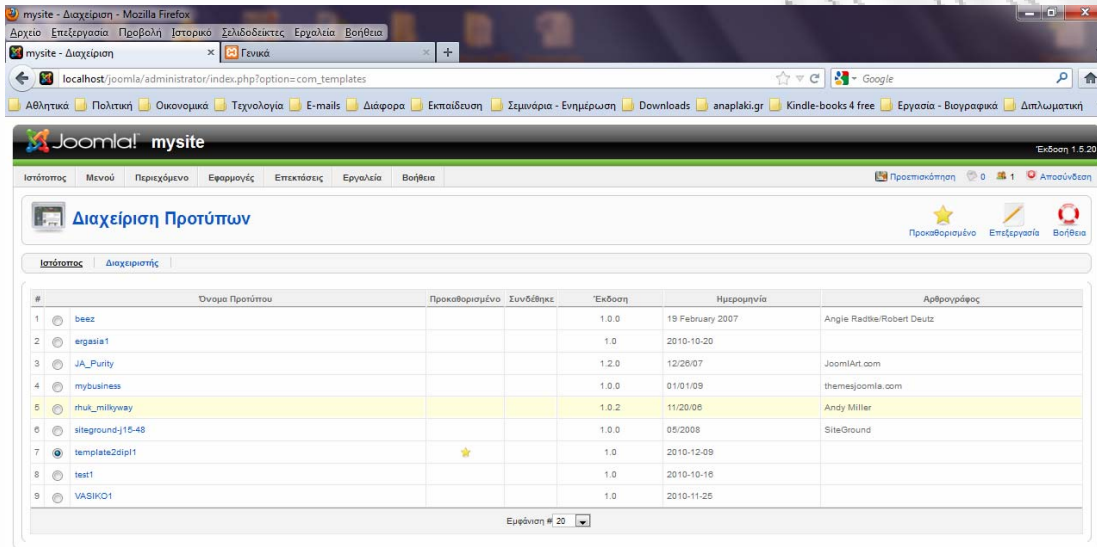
mysite - Διαχείριση - Mozilla Firefox

Αρχείο Επεξεργασία Προβολή Ιστορικό Σελιδοδείκτες Εργαλεία Βοήθεια

mysite - Διαχείριση × Γενικά × +

localhost/joomla/administrator/index.php?option=com_templates

Google

Αθλητικά Πολιτική Οικονομικά Τεχνολογία E-mails Διάφορα Εκπαίδευση Σεμινάρια - Ενημέρωση Downloads anaplaki.gr Kindle-books 4 free Εργασία - Βιογραφικά Διπλωματική

Joomla! mysite

Έκδοση 1.5.20

Ιστότοπος Μενού Περιεχόμενο Εφαρμογές Επεκτάσεις Εργαλεία Βοήθεια

Προεπισκόπηση 0 1 Αποσύνδεση

Διαχείριση Προτύπων

Προκαθορισμένο Επεξεργασία Βοήθεια

Ιστότοπος Διαχειριστής

| # | | Όνομα Προτύπου | Προκαθορισμένο | Συνδέθηκε | Έκδοση | Ημερομηνία | Αρθρογράφος |
|---|---|---|---|---|---|---|---|
| 1 | | beez | | | 1.0.0 | 19 February 2007 | Angie Radtke/Robert Deutz |
| 2 | | ergasia1 | | | 1.0 | 2010-10-20 | |
| 3 | | JA_Purity | | | 1.2.0 | 12/26/07 | JoomlArt.com |
| 4 | | mybusiness | | | 1.0.0 | 01/01/09 | themesjoomla.com |
| 5 | | rhuk_milkyway | | | 1.0.2 | 11/20/06 | Andy Miller |
| 6 | | siteground-j15-48 | | | 1.0.0 | 05/2008 | SiteGround |
| 7 | | template2dipl1 | | | 1.0 | 2010-12-09 | |
| 8 | | test1 | | | 1.0 | 2010-10-16 | |
| 9 | | VASIKO1 | | | 1.0 | 2010-11-25 | |

Εμφάνιση # 20